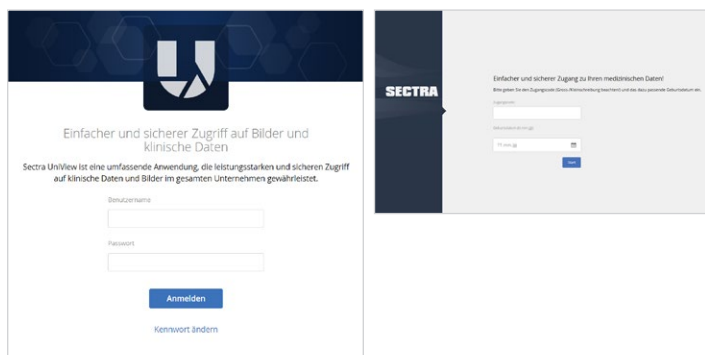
Einfacher und sicherer Zugriff auf Bilder und klinische Daten

Sectra UniView ist eine umfassende Anwendung, die leistungsstarken und sicheren Zugriff auf klinische Daten und Bilder im gesamten Unternehmen gewährleistet.

Benutzername

Passwort

Anmelden

Kennwort ändern

SECTRA

Einfacher und sicherer Zugang zu Ihren medizinischen Daten!

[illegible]

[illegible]

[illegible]

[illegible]

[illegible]